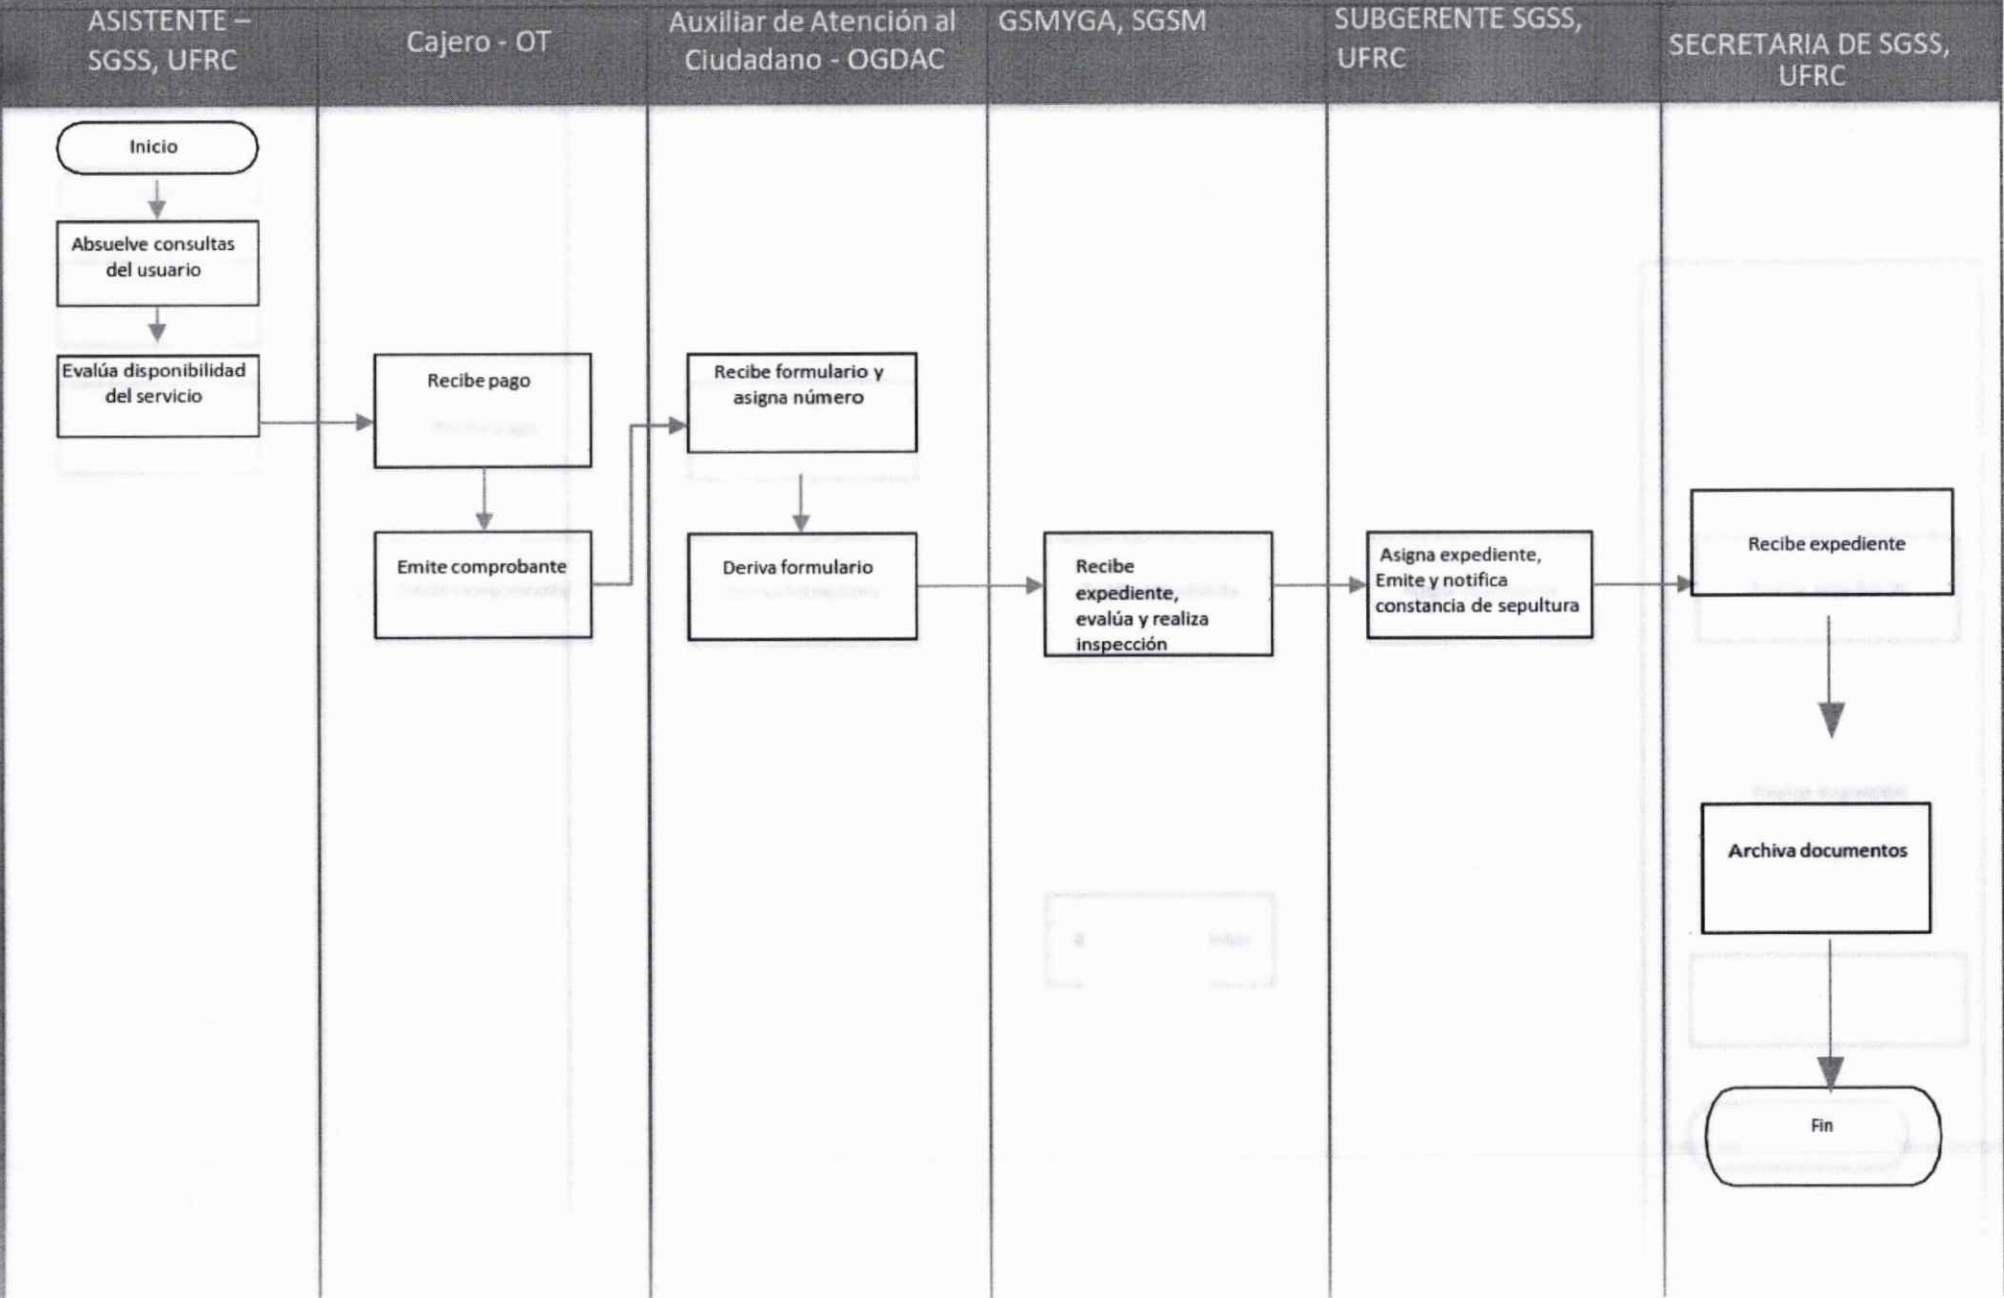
ASISTENTE – SGSS, UFRC

Cajero - OT

Auxiliar de Atención al Ciudadano - OGDAC

GSMYGA, SGSM

SUBGERENTE SGSS, UFRC

SECRETARIA DE SGSS, UFRC

Inicio

Absuelve consultas del usuario

Evalúa disponibilidad del servicio

Recibe pago

Emite comprobante

Recibe formulario y asigna número

Deriva formulario

Recibe expediente, evalúa y realiza inspección

Asigna expediente, Emite y notifica constancia de sepultura

Recibe expediente

Archiva documentos

Fin